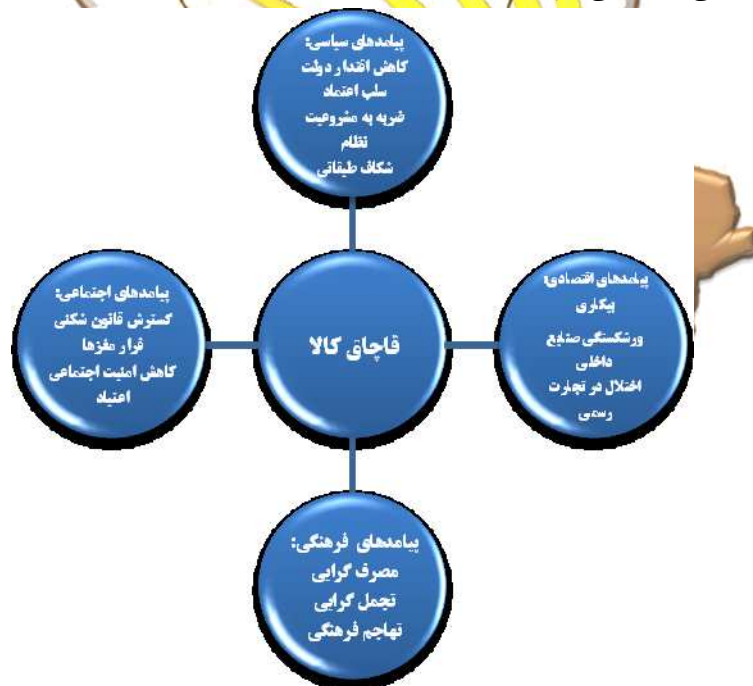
پیامدهای سیاسی:
کاهش اقتدار دولت
سلب اعتماد
ضربه به مشروعیت نظام
شکاف طبقاتی

پیامدهای اجتماعی:
گسترش قانون شکنی
فرار مغزها
کاهش امنیت اجتماعی
اعتیاد

قاچاق کالا

پیامدهای اقتصادی:
بیکاری
ورشکستگی صنایع داخلی
اختلال در تجارت رسمی

پیامدهای فرهنگی:
مصرف گرایی
تجمل گرایی
تهاجم فرهنگی